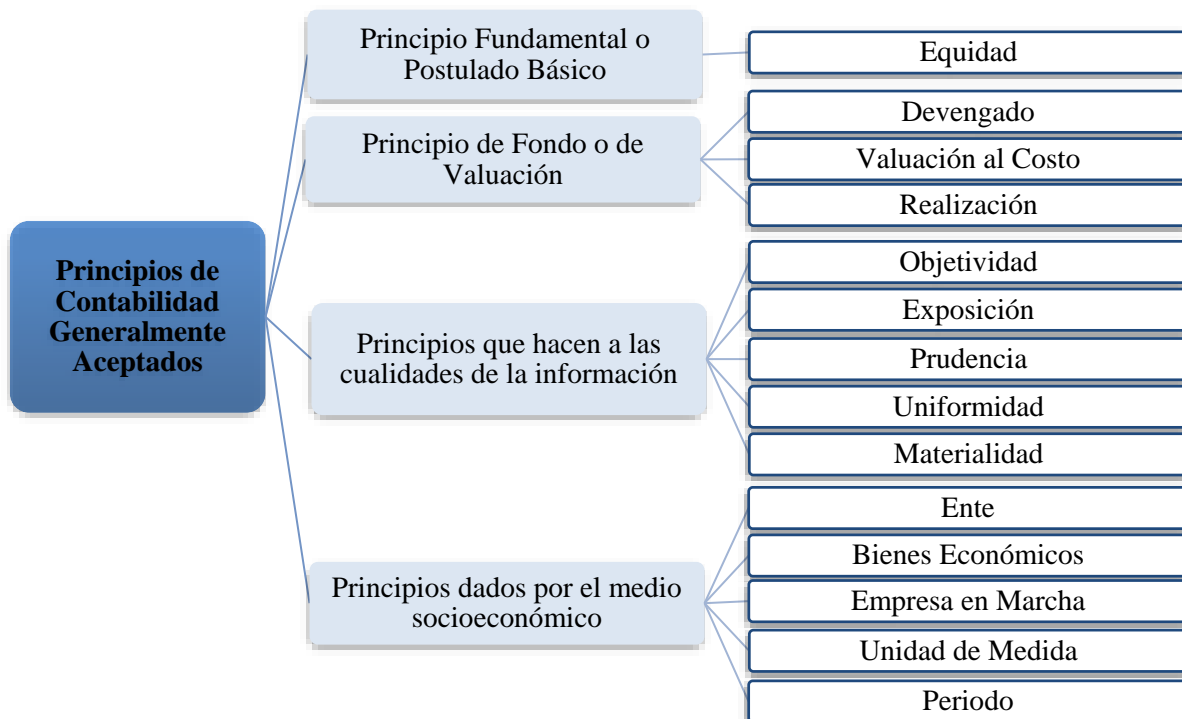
Principios de Contabilidad Generalmente Aceptados

Principio Fundamental o Postulado Básico

Equidad

Principio de Fondo o de Valuación

Devengado

Valuación al Costo

Realización

Principios que hacen a las cualidades de la información

Objetividad

Exposición

Prudencia

Uniformidad

Materialidad

Principios dados por el medio socioeconómico

Ente

Bienes Económicos

Empresa en Marcha

Unidad de Medida

Periodo